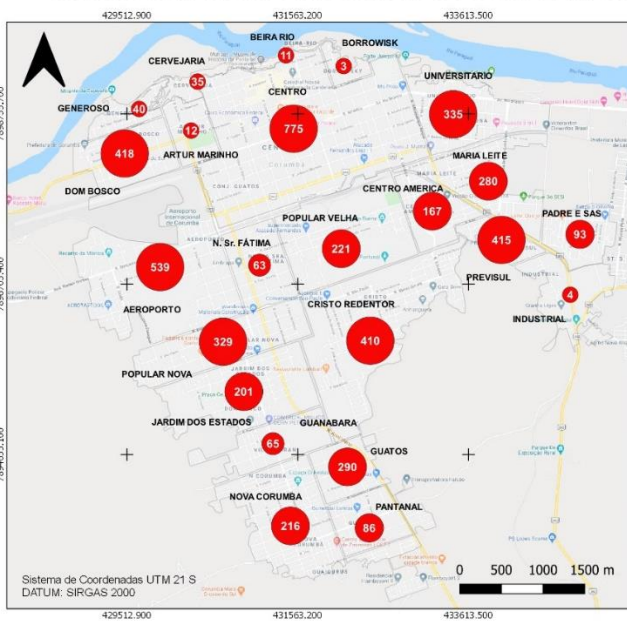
429512.900 431563.200 433613.500

BEIRA RIO
BORROWISK
CERVEJARIA
11
3
35
UNIVERSITARIO
CENTRO
GENEROSO
40
335
775
12
418
ARTUR MARINHO
MARIA LEITE
280
DOM BOSCO
CENTRO AMERICA
167
PADRE E SAS
POPULAR VELHA
93
415
N. Sr. FÁTIMA
221
539
63
PREVISUL
4
AEROPORTO
CRISTO REDENTOR
INDUSTRIAL
410
329
POPULAR NOVA
201
JARDIM DOS ESTADOS
GUANABARA
65
GUATOS
290
NOVA CORUMBA
PANTANAL
216
86

0 500 1000 1500 m

Sistema de Coordenadas UTM 21 S
DATUM: SIRGAS 2000

429512.900 431563.200 433613.500